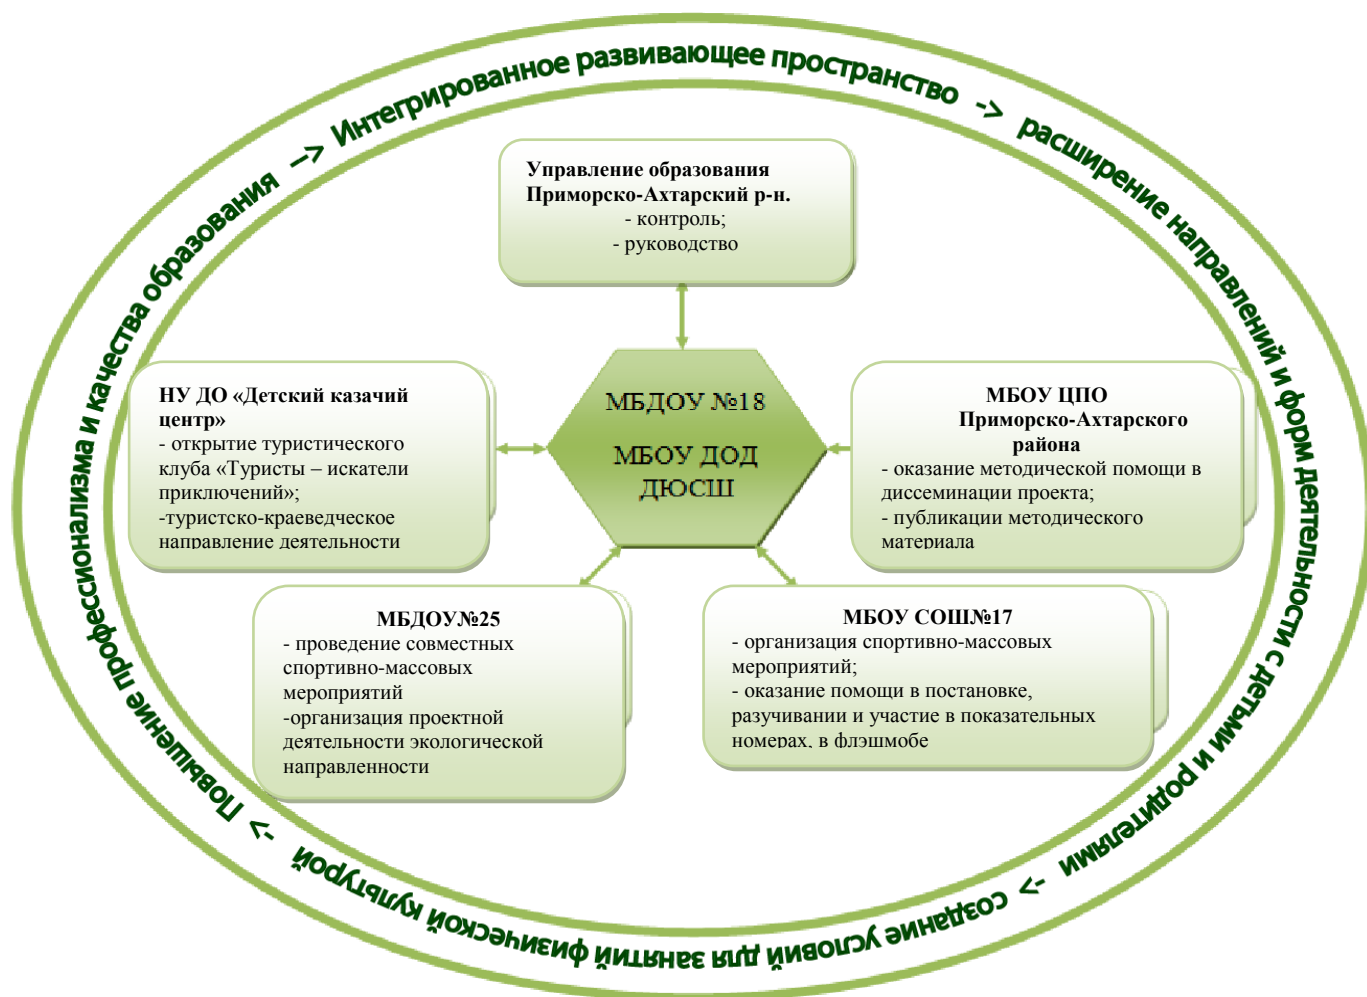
Интегрированное развивающее пространство -> расширение направлений и форм деятельности с детьми и родителями -> создание условий для занятий физической культурой -> Повышение профессионализма и качества образования ->

Управление образования Приморско-Ахтарский р-н.
- контроль;
- руководство

МБДОУ №18

МБОУ ДОД ДЮСШ

НУ ДО «Детский казачий центр»
- открытие туристического клуба «Туристы – искатели приключений»;
-туристско-краеведческое направление деятельности

МБОУ ЦПО Приморско-Ахтарского района
- оказание методической помощи в диссеминации проекта;
- публикации методического материала

МБДОУ№25
- проведение совместных спортивно-массовых мероприятий
-организация проектной деятельности экологической направленности

МБОУ СОШ№17
- организация спортивно-массовых мероприятий;
- оказание помощи в постановке, разучивании и участие в показательных номерах, в флэшмобе